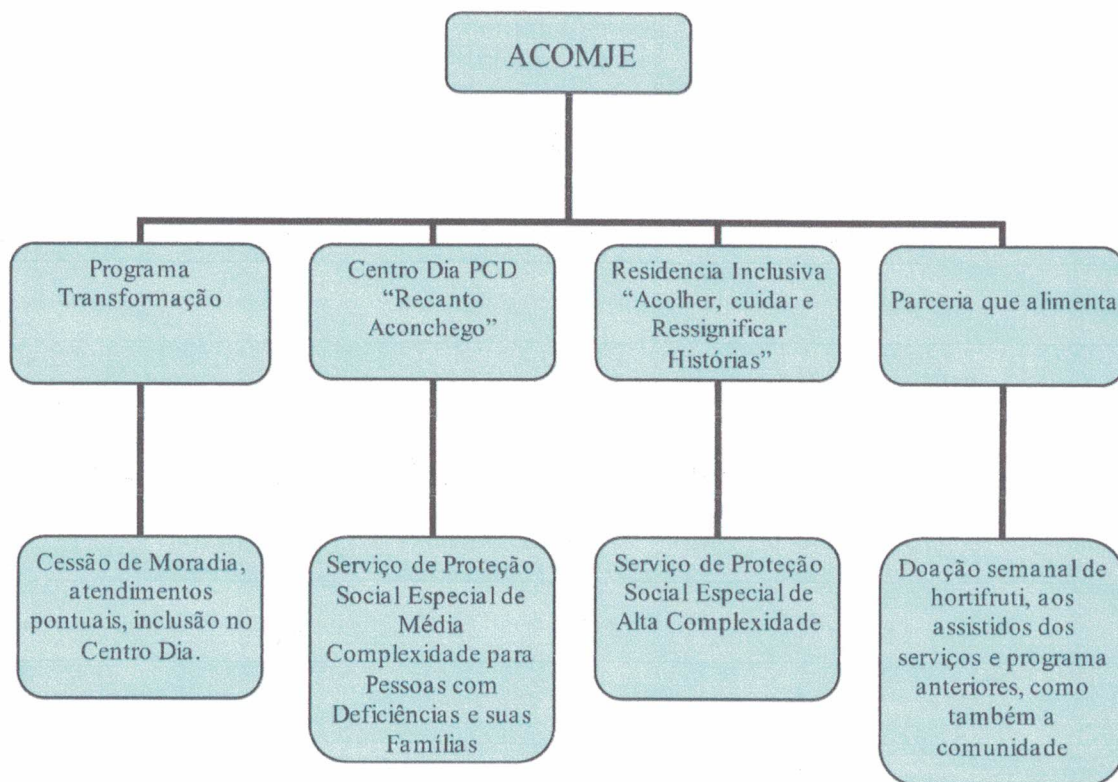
ACOMJE

Programa Transformação

Centro Dia PCD "Recanto Aconchego"

Residencia Inclusiva "Acolher, cuidar e Ressignificar Histórias"

Parceria que alimenta

Cessão de Moradia, atendimentos pontuais, inclusão no Centro Dia.

Serviço de Proteção Social Especial de Média Complexidade para Pessoas com Deficiências e suas Famílias

Serviço de Proteção Social Especial de Alta Complexidade

Doação semanal de hortifruti, aos assistidos dos serviços e programa anteriores, como também a comunidade